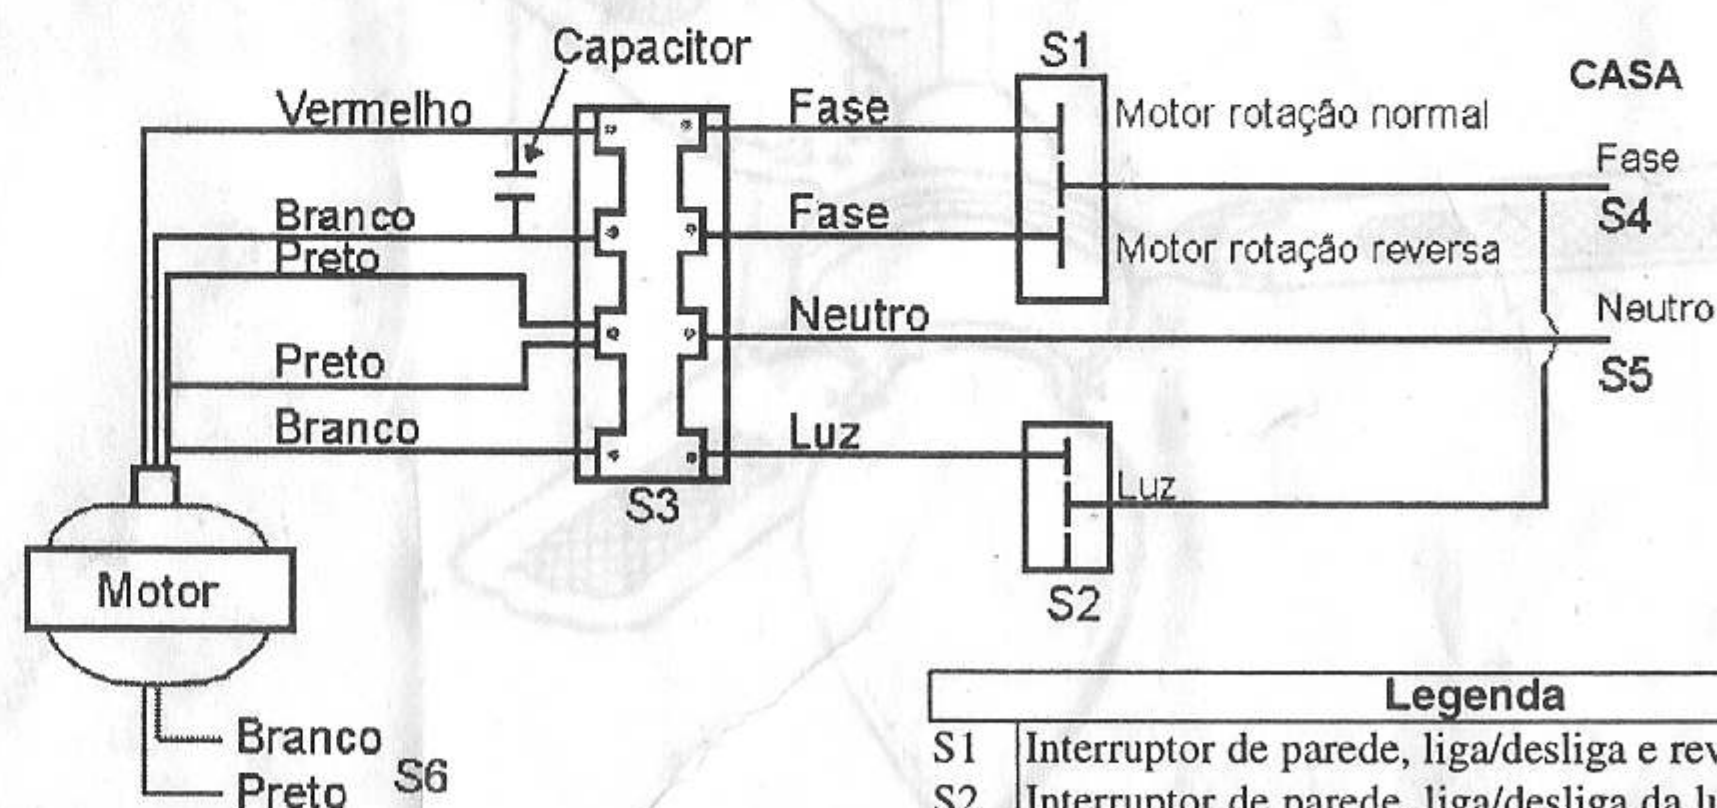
Capacitor
S1
CASA
Vermelho
Fase
Motor rotação normal
Fase
S4
Branco
Fase
Motor rotação reversa
Preto
Neutro
Neutro
Preto
S5
Branco
Luz
Luz
S3
S2
Motor
Branco
Preto
S6

| Legenda | |
|---|---|
| S1 | Interruptor de parede, liga/desliga e rev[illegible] |
| S2 | Interruptor de parede, liga/desliga da lu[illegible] |